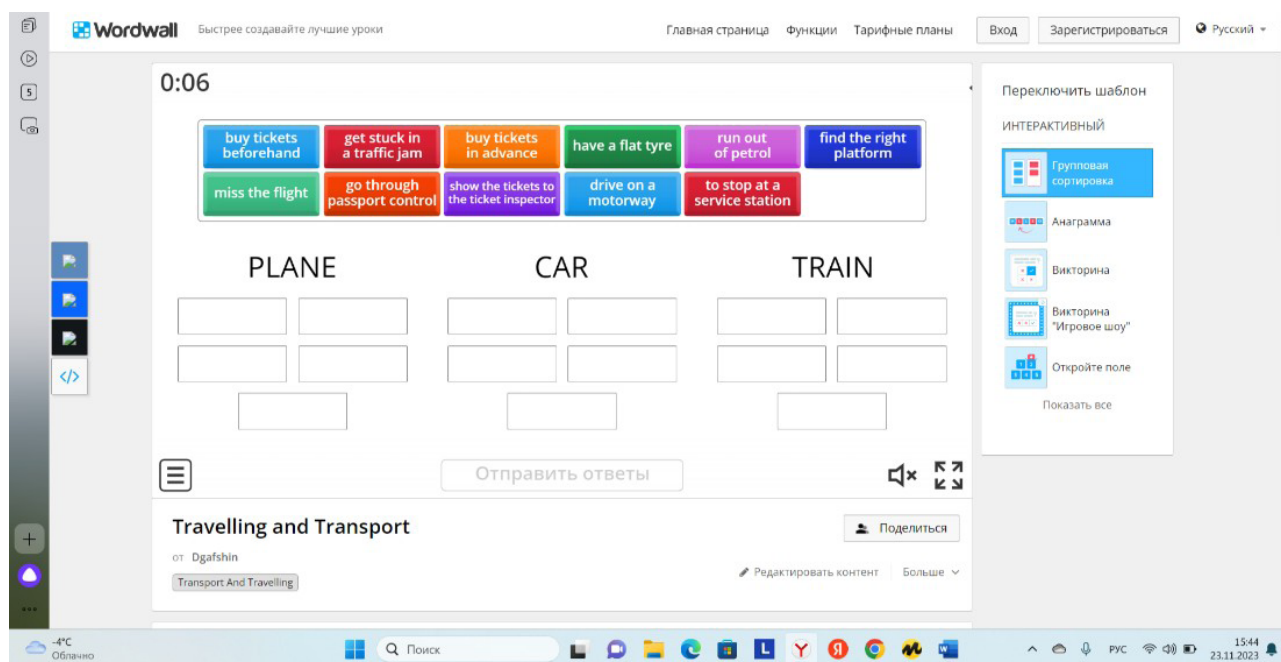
Wordwall Быстрее создавайте лучшие уроки

Главная страница Функции Тарифные планы Вход Зарегистрироваться Русский

0:06

buy tickets beforehand
get stuck in a traffic jam
buy tickets in advance
have a flat tyre
run out of petrol
find the right platform
miss the flight
go through passport control
show the tickets to the ticket inspector
drive on a motorway
to stop at a service station

PLANE

CAR

TRAIN

Отправить ответы

Переключить шаблон

ИНТЕРАКТИВНЫЙ

Групповая сортировка

Анаграмма

Викторина

Викторина "Игровое шоу"

Откройте поле

Показать все

Travelling and Transport

от Dgafshin

Transport And Travelling

Поделиться

Редактировать контент Больше

-4°C Облачно

Поиск

РУС 15:44 23.11.2023